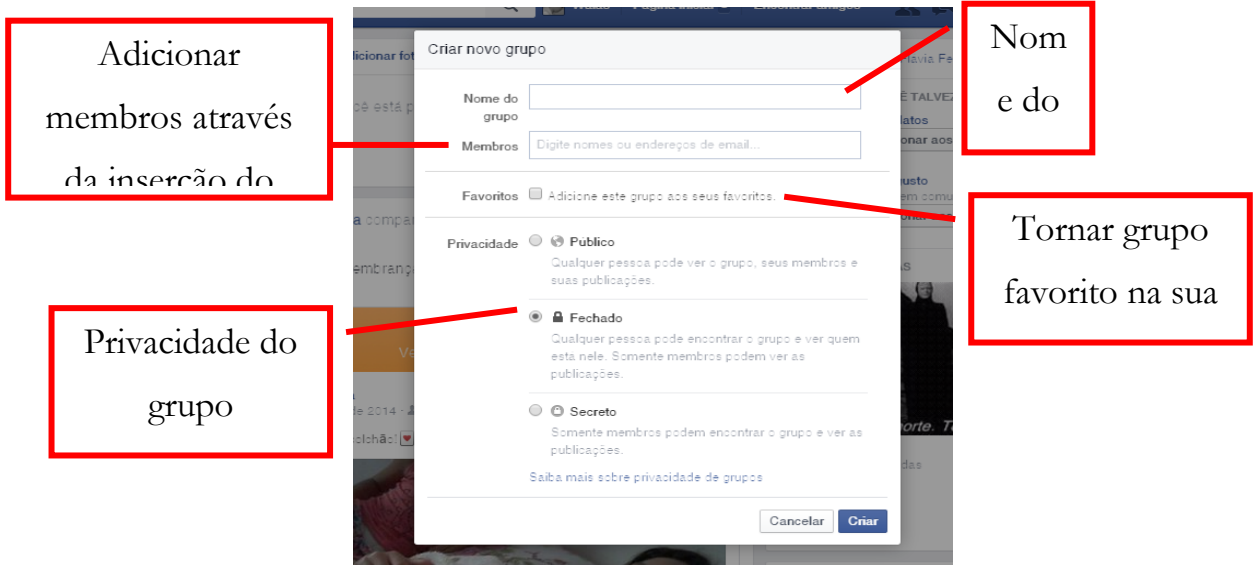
Adicionar membros através da inserção do

Nom e do

Tornar grupo favorito na sua

Privacidade do grupo

Criar novo grupo

Nome do grupo

Membros

Digite nomes ou endereços de email...

Favoritos

Adicione este grupo aos seus favoritos.

Privacidade

Público

Qualquer pessoa pode ver o grupo, seus membros e suas publicações.

Fechado

Qualquer pessoa pode encontrar o grupo e ver quem está nele. Somente membros podem ver as publicações.

Secreto

Somente membros podem encontrar o grupo e ver as publicações.

Saiba mais sobre privacidade de grupos

Cancelar

Criar